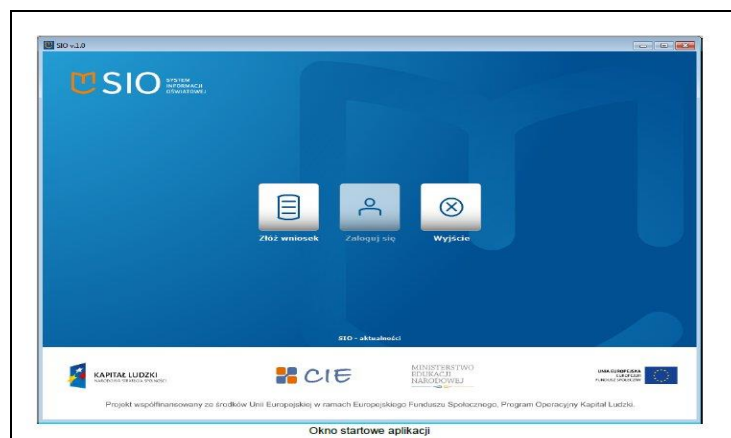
SIO v.1.0

SIO SYSTEM INFORMACJI OŚWIATOWEJ

Złóż wniosek

Zaloguj się

Wyjście

SIO - aktualności

KAPITAŁ LUDZKI NARODOWA STRATEGIA SPÓJNOŚCI

CIE

MINISTERSTWO EDUKACJI NARODOWEJ

UNIA EUROPEJSKA EUROPEJSKI FUNDUSZ SPOŁECZNY

Projekt współfinansowany ze środków Unii Europejskiej w ramach Europejskiego Funduszu Społecznego, Program Operacyjny Kapitał Ludzki.

Okno startowe aplikacji